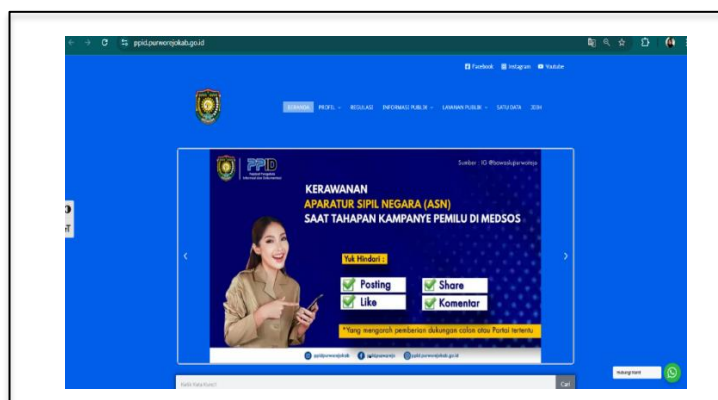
ppid.purworejokab.go.id

Facebook Instagram Youtube

BERANDA PROFIL REGULASI INFORMASI PUBLIK LAYANAN PUBLIK SATU DATA ZI/SH

PPID

Sumber : IG @bawaslupurworejo

KERAWANAN
APARATUR SIPIL NEGARA (ASN)
SAAT TAHAPAN KAMPANYE PEMILU DI MEDSOS

Yuk Hindari :

Posting
Share
Like
Komentar

*Yang mengarah pemberian dukungan calon atau Partai tertentu

ppidpurworejo ppidpurworejo ppid.purworejokab.go.id

Ketik Kata Kunci

Cari

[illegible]